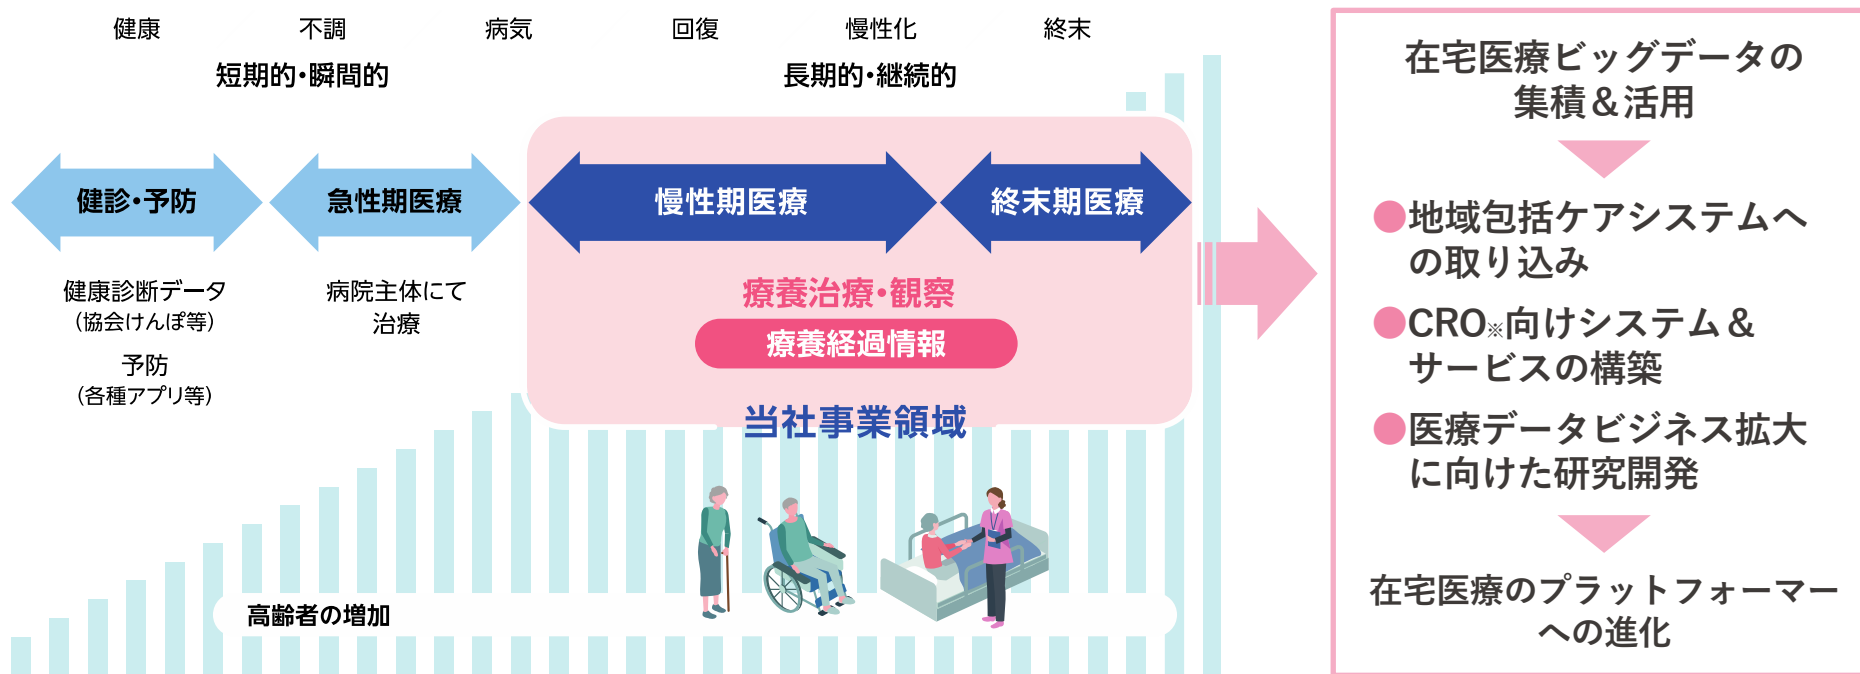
健康　不調　病気　回復　慢性化　終末

短期的・瞬間的　長期的・継続的

健診・予防　急性期医療　慢性期医療　終末期医療

健康診断データ
（協会けんぽ等）

予防
（各種アプリ等）

病院主体にて
治療

療養治療・観察

療養経過情報

当社事業領域

高齢者の増加

在宅医療ビッグデータの
集積＆活用

●地域包括ケアシステムへの取り込み

●CRO※向けシステム＆サービスの構築

●医療データビジネス拡大に向けた研究開発

在宅医療のプラットフォーマーへの進化